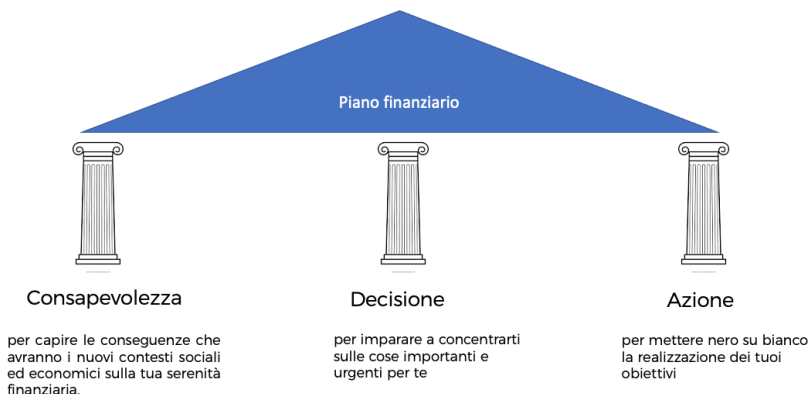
Piano finanziario

Consapevolezza

per capire le conseguenze che avranno i nuovi contesti sociali ed economici sulla tua serenità finanziaria.

Decisione

per imparare a concentrarti sulle cose importanti e urgenti per te

Azione

per mettere nero su bianco la realizzazione dei tuoi obiettivi